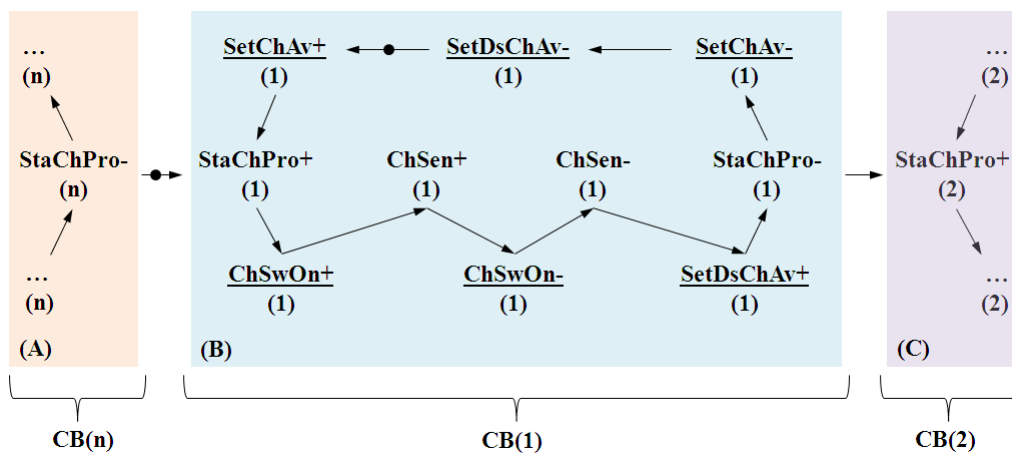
…
(n)

StaChPro-
(n)

…
(n)

(A)

SetChAv+
(1)

SetDsChAv-
(1)

SetChAv-
(1)

StaChPro+
(1)

ChSen+
(1)

ChSen-
(1)

StaChPro-
(1)

ChSwOn+
(1)

ChSwOn-
(1)

SetDsChAv+
(1)

(B)

…
(2)

StaChPro+
(2)

…
(2)

(C)

CB(n)

CB(1)

CB(2)